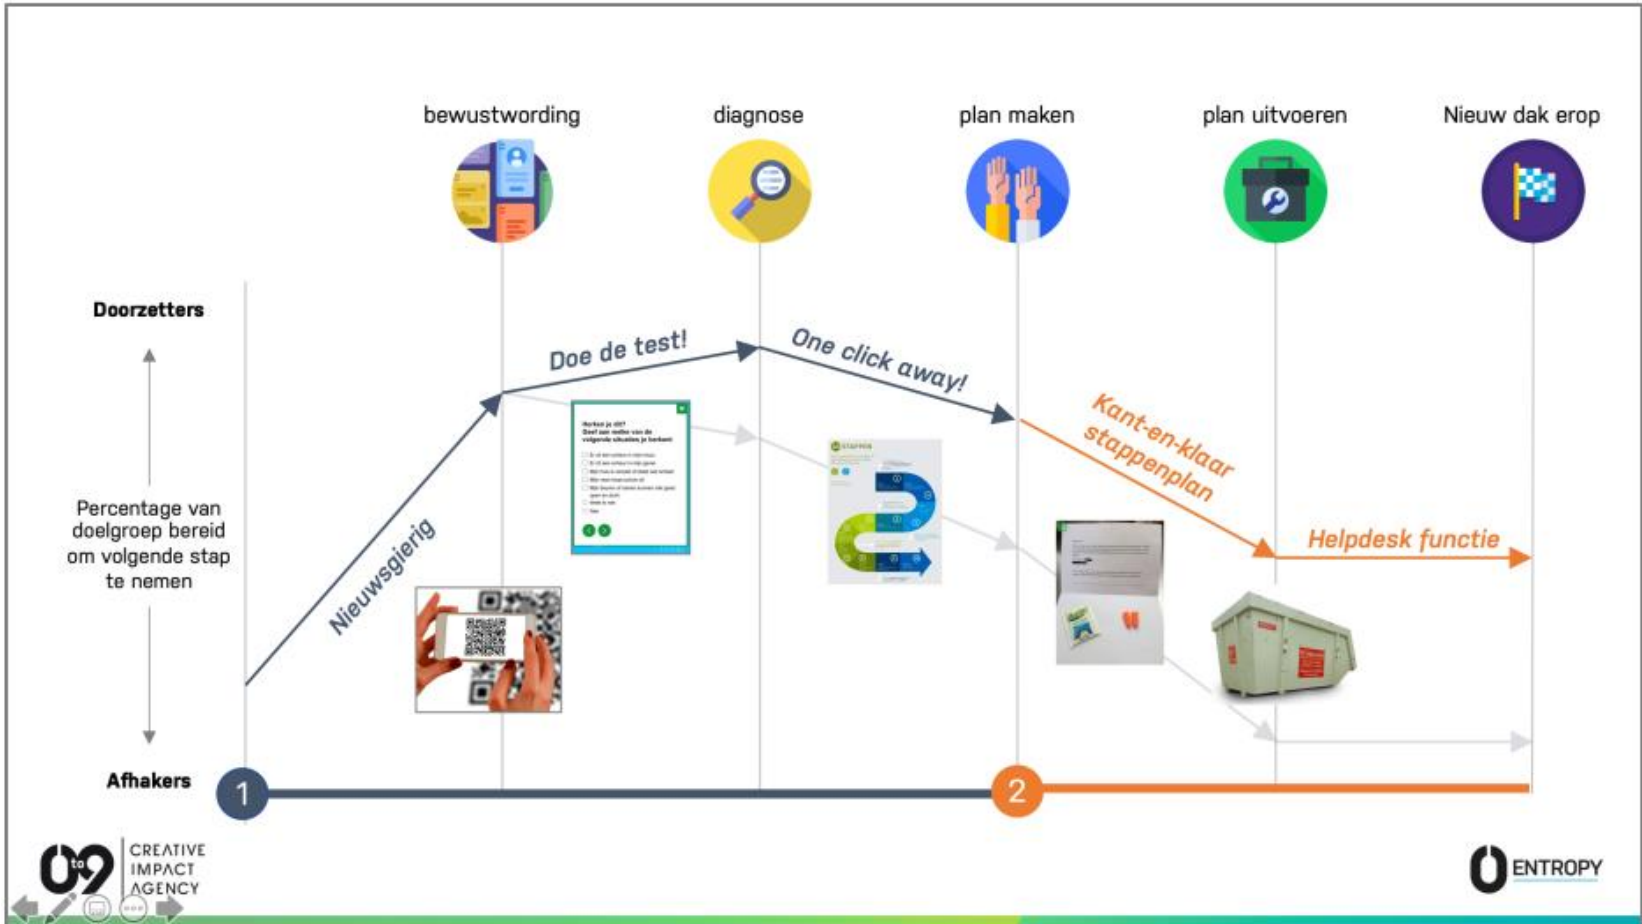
bewustwording

diagnose

plan maken

plan uitvoeren

Nieuw dak erop

Doorzetters

Percentage van doelgroep bereid om volgende stap te nemen

Afhakers

Nieuwsgierig

Doe de test!

One click away!

Kant-en-klaar stappenplan

Helpdesk functie

Herken je dit?
Geef aan welke van de volgende situaties je herkent:

STAPPEN

1

2

0 to 9 CREATIVE IMPACT AGENCY

ENTROPY